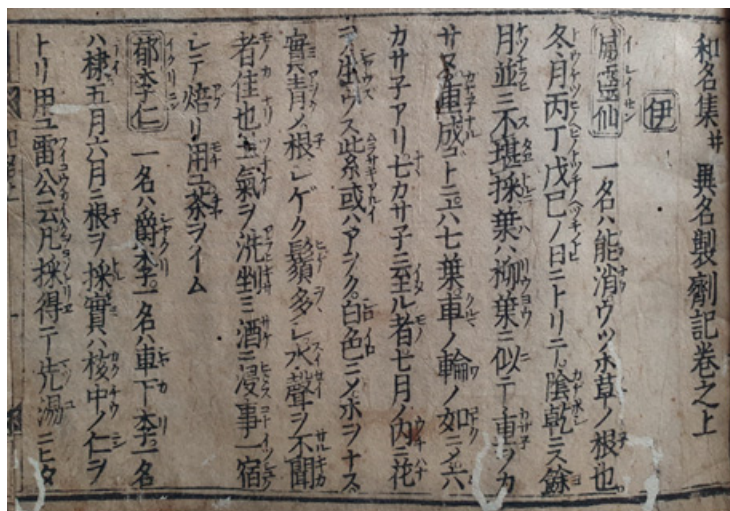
和名集并異名製劑記卷之上

伊

威靈仙　一名ハ能消ウツホ草ノ根也。冬月丙丁戊巳ノ日ニトリテ陰乾ニス鉄ト茶并ニ麪湯ヲ忌ム。葉ハ柳葉ニ似テ車ノカサノ重ナリ成コト六七重車ノ輪ノ如シ。六ツノカサアリ七カサ有ニ至ル者七月ノ内ニ花サク。紫ク或ハアヲク白色ニシテホヲナス。實ハ青ク根ハゲク鬚多シ。水聲ヲ聞ザル者佳也。氣ヲ洗ヒ剉ミ酒ニ浸スコト一宿シテ焙リ用ユ。茶ヲイム

郁李仁　一名ハ爵李一名ハ車下李一名ハ棣。五月六月ニ根ヲ採リ實ハ核中ノ仁ヲトリ用ユ。雷公云ク凡ソ採得テ先ヅ湯ニヒタ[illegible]